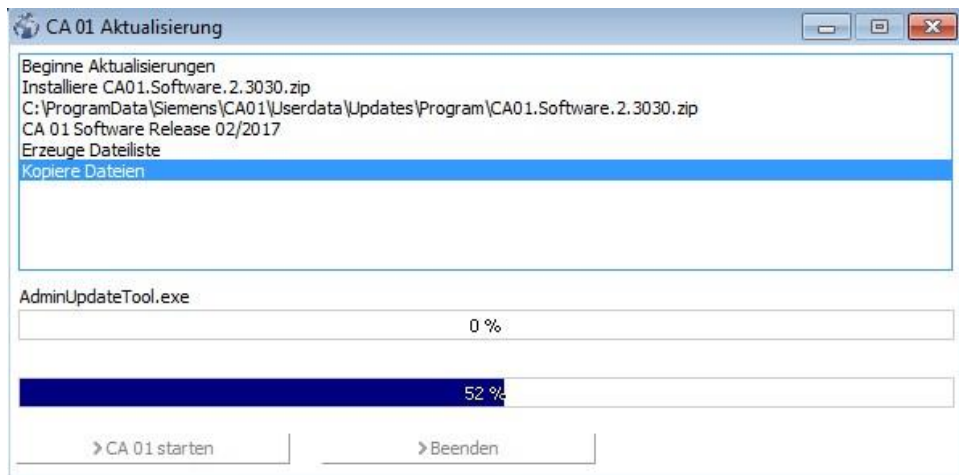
CA 01 Aktualisierung

Beginne Aktualisierungen
Installiere CA01.Software.2.3030.zip
C:\ProgramData\Siemens\CA01\Userdata\Updates\Program\CA01.Software.2.3030.zip
CA 01 Software Release 02/2017
Erzeuge Dateiliste
Kopiere Dateien

AdminUpdateTool.exe

0 %

52 %

>CA 01 starten

>Beenden